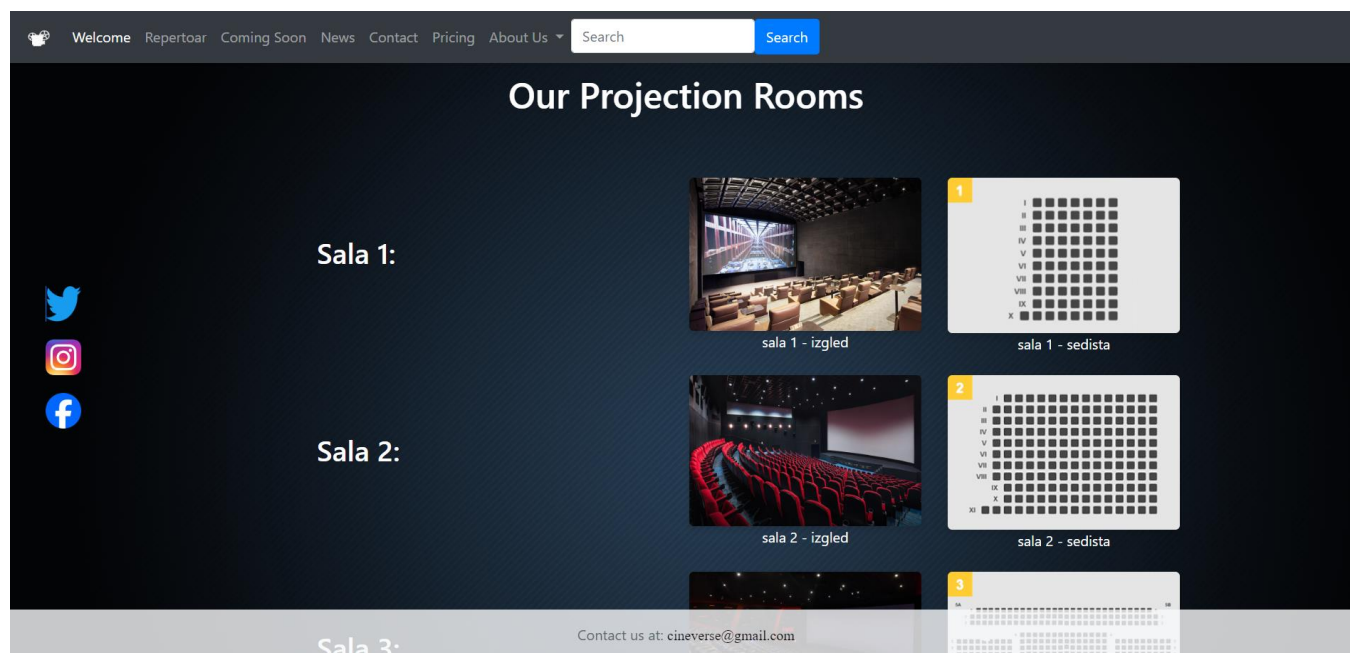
Welcome Repertoar Coming Soon News Contact Pricing About Us

Search

Search

Our Projection Rooms

Sala 1:

sala 1 - izgled

1

I
II
III
IV
V
VI
VII
VIII
IX
X

sala 1 - sedista

Sala 2:

sala 2 - izgled

2

I
II
III
IV
V
VI
VII
VIII
IX
X
XI

sala 2 - sedista

Sala 3:

3

Contact us at: cineverse@gmail.com